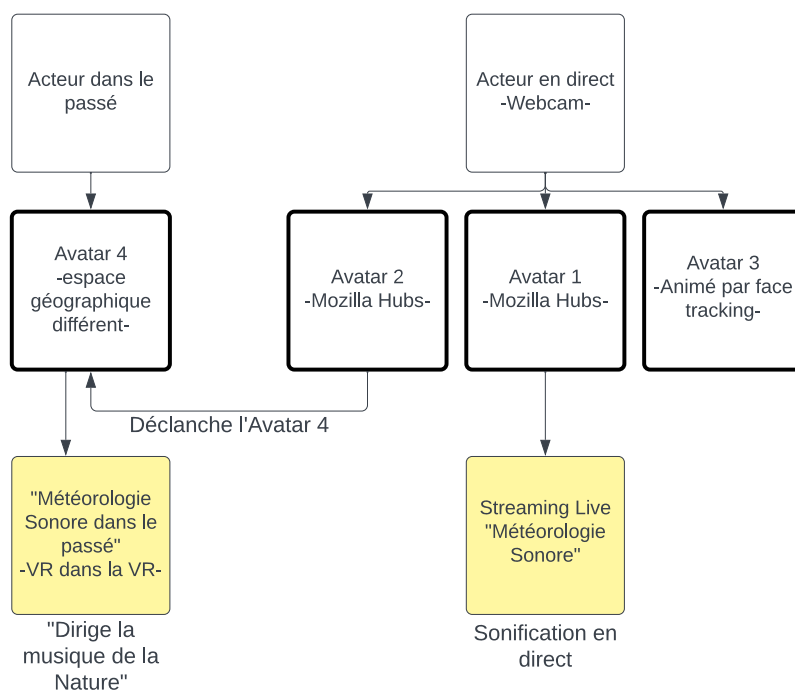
Acteur dans le passé

Acteur en direct -Webcam-

Avatar 4 -espace géographique différent-

Avatar 2 -Mozilla Hubs-

Avatar 1 -Mozilla Hubs-

Avatar 3 -Animé par face tracking-

Déclanche l'Avatar 4

"Météorologie Sonore dans le passé" -VR dans la VR-

Streaming Live "Météorologie Sonore"

"Dirige la musique de la Nature"

Sonification en direct